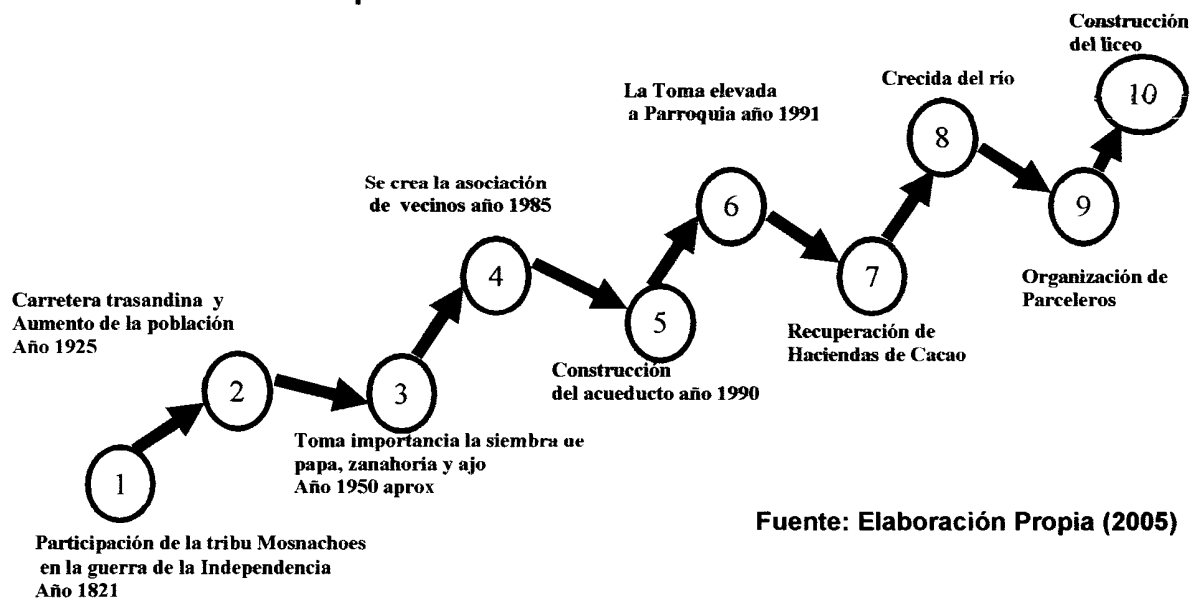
Construcción del liceo

10

Crecida del río

8

La Toma elevada a Parroquia año 1991

6

Se crea la asociación de vecinos año 1985

4

9

Organización de Parceleros

7

Carretera trasandina y Aumento de la población Año 1925

5

Recuperación de Haciendas de Cacao

2

3

Construcción del acueducto año 1990

Toma importancia la siembra ue papa, zanahoria y ajo Año 1950 aprox

1

Fuente: Elaboración Propia (2005)

Participación de la tribu Mosnachoes en la guerra de la Independencia Año 1821